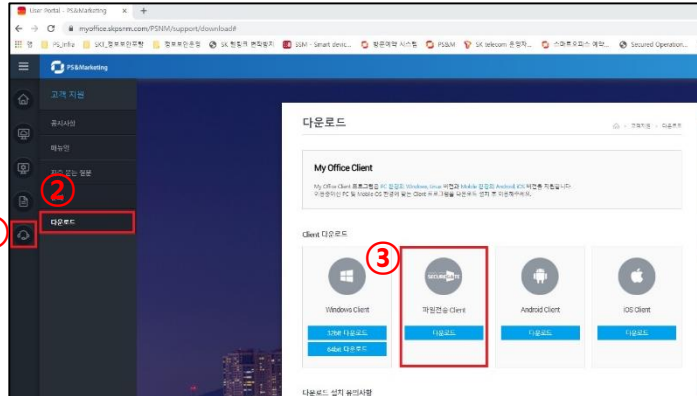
User Portal - PS&Marketing ×  +

← → C myoffice.skpsnm.com/PSNM/support/download#

앱  PS_info  SKT_정보보안포탈  정보보안포털  SK 텔레콤 편의제공  SSM - Smart devic...  방문예약 시스템  PS&M  SK telecom 온정자...  스마트오피스 예약...  Secured Operation...

PS&Marketing

고객 지원

공지사항

매뉴얼

자주 묻는 질문

②

다운로드

다운로드

고객지원 > 다운로드

My Office Client

My Office Client 프로그램은 PC 설정과 Windows, linux 버전과 Mobile 설정과 Android, iOS 버전을 지원합니다.
구성하시는 PC 및 Mobile OS 환경에 맞는 Client 프로그램을 다운로드 설치 후 이용해주세요.

Client 다운로드

③

Windows Client

32bit 다운로드

64bit 다운로드

파일전송 Client

다운로드

Android Client

다운로드

iOS Client

다운로드

다운로드 설치 유의사항